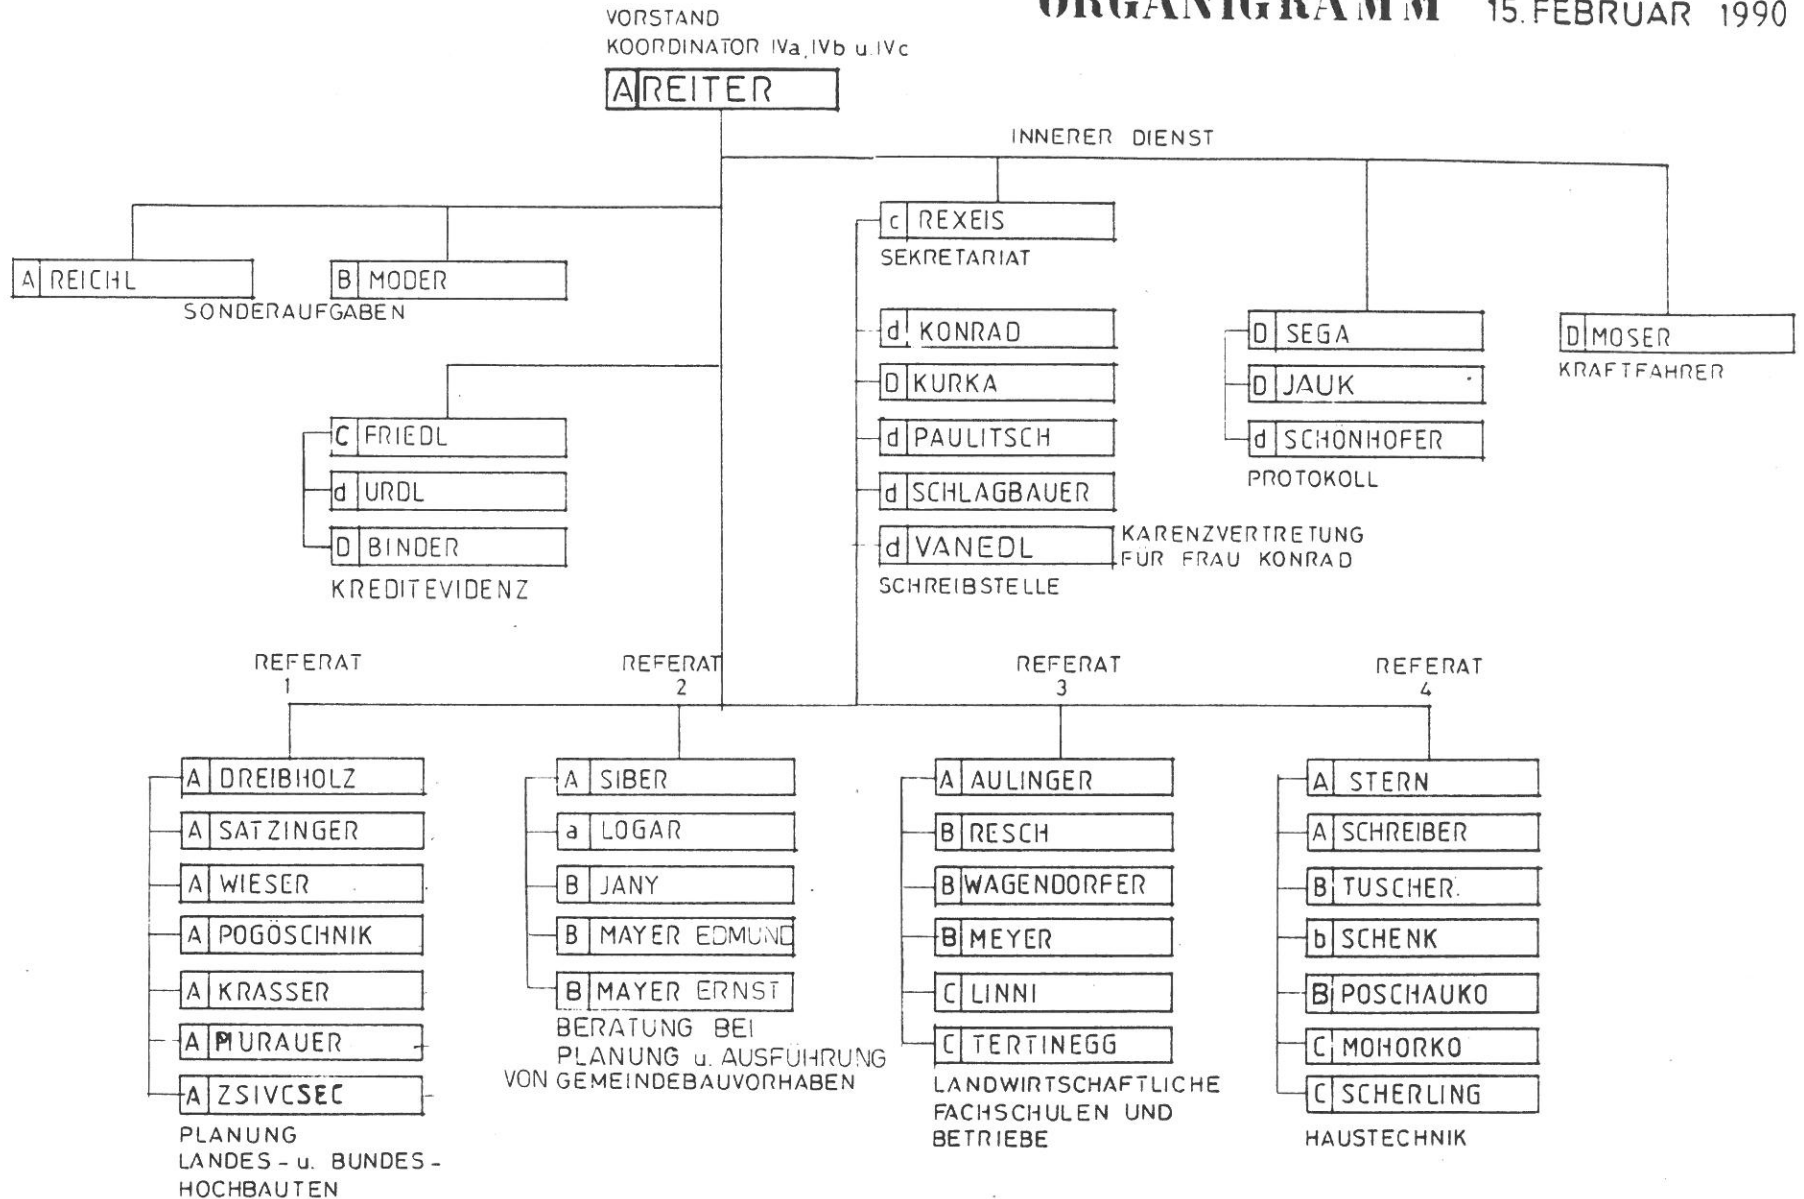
ORGANIGRAMM 15. FEBRUAR 1990

VORSTAND
KOORDINATOR IVa, IVb u. IVc

A REITER

INNERER DIENST

A REICHL
B MODER
SONDERAUFGABEN

C FRIEDL
d URDL
D BINDER
KREDITEVIDENZ

c REXEIS
SEKRETARIAT

d KONRAD
D KURKA
d PAULITSCH
d SCHLAGBAUER
d VANEDL
KARENZVERTRETUNG FÜR FRAU KONRAD
SCHREIBSTELLE

D SEGA
D JAUK
d SCHÖNHOFER
PROTOKOLL

D MOSER
KRAFTFAHRER

REFERAT 1
A DREIBHOLZ
A SATZINGER
A WIESER
A POGÖSCHNIK
A KRASSER
A MURAUER
A ZSIVCSEC
PLANUNG LANDES- u. BUNDES- HOCHBAUTEN

REFERAT 2
A SIBER
a LOGAR
B JANY
B MAYER EDMUND
B MAYER ERNST
BERATUNG BEI PLANUNG u. AUSFÜHRUNG VON GEMEINDEBAUVORHABEN

REFERAT 3
A AULINGER
B RESCH
B WAGENDORFER
B MEYER
C LINNI
C TERTINEGG
LANDWIRTSCHAFTLICHE FACHSCHULEN UND BETRIEBE

REFERAT 4
A STERN
A SCHREIBER
B TUSCHER
b SCHENK
B POSCHAUKO
C MOHORKO
C SCHERLING
HAUSTECHNIK